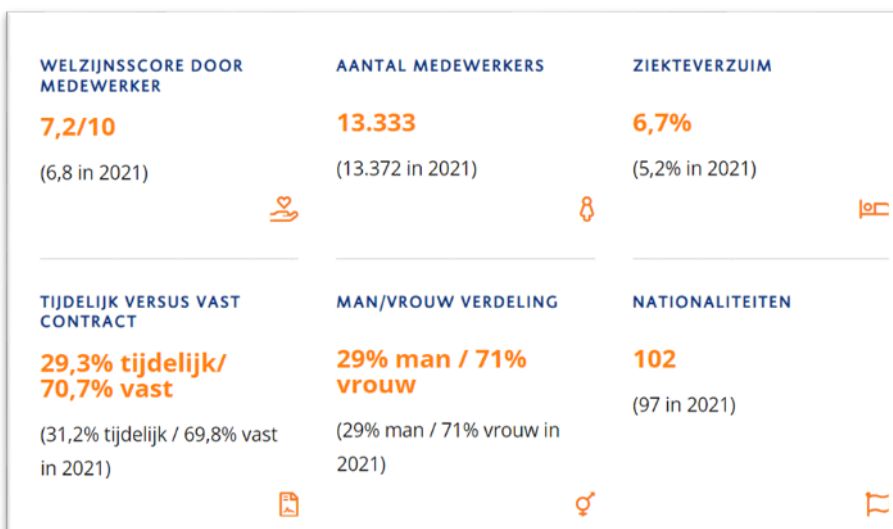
WELZIJNSSCORE DOOR MEDEWERKER

7,2/10

(6,8 in 2021)

AANTAL MEDEWERKERS

13.333

(13.372 in 2021)

ZIEKTEVERZUIM

6,7%

(5,2% in 2021)

TIJDELIJK VERSUS VAST CONTRACT

29,3% tijdelijk/ 70,7% vast

(31,2% tijdelijk / 69,8% vast in 2021)

MAN/VROUW VERDELING

29% man / 71% vrouw

(29% man / 71% vrouw in 2021)

NATIONALITEITEN

102

(97 in 2021)